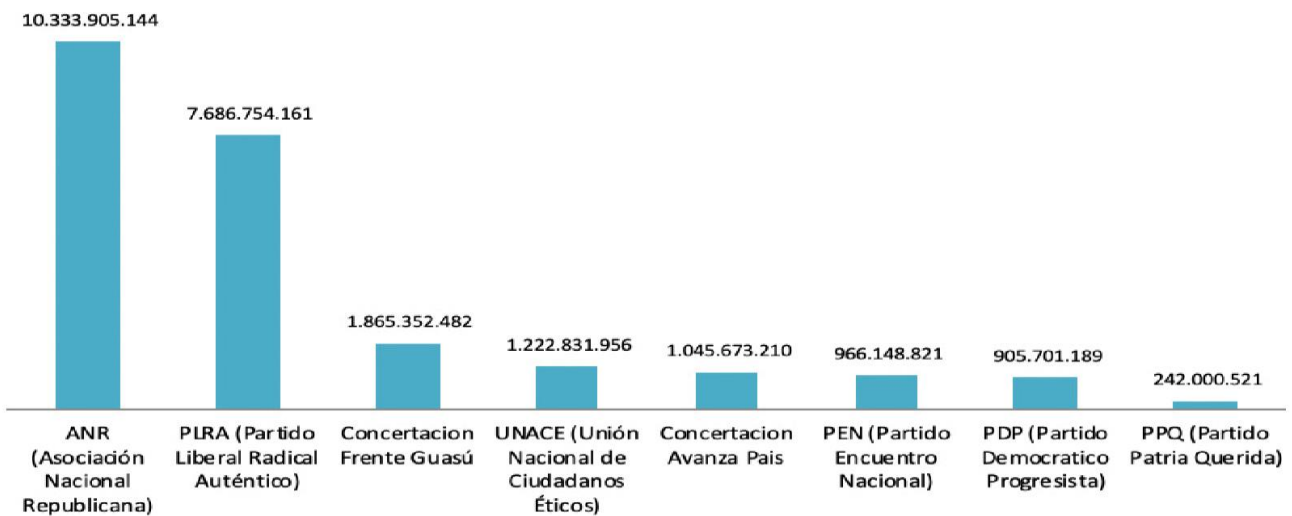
10.333.905.144
7.686.754.161
1.865.352.482
1.222.831.956
1.045.673.210
966.148.821
905.701.189
242.000.521

ANR (Asociación Nacional Republicana)
PLRA (Partido Liberal Radical Auténtico)
Concertacion Frente Guasú
UNACE (Unión Nacional de Ciudadanos Éticos)
Concertacion Avanza Pais
PEN (Partido Encuentro Nacional)
PDP (Partido Democratico Progresista)
PPQ (Partido Patria Querida)